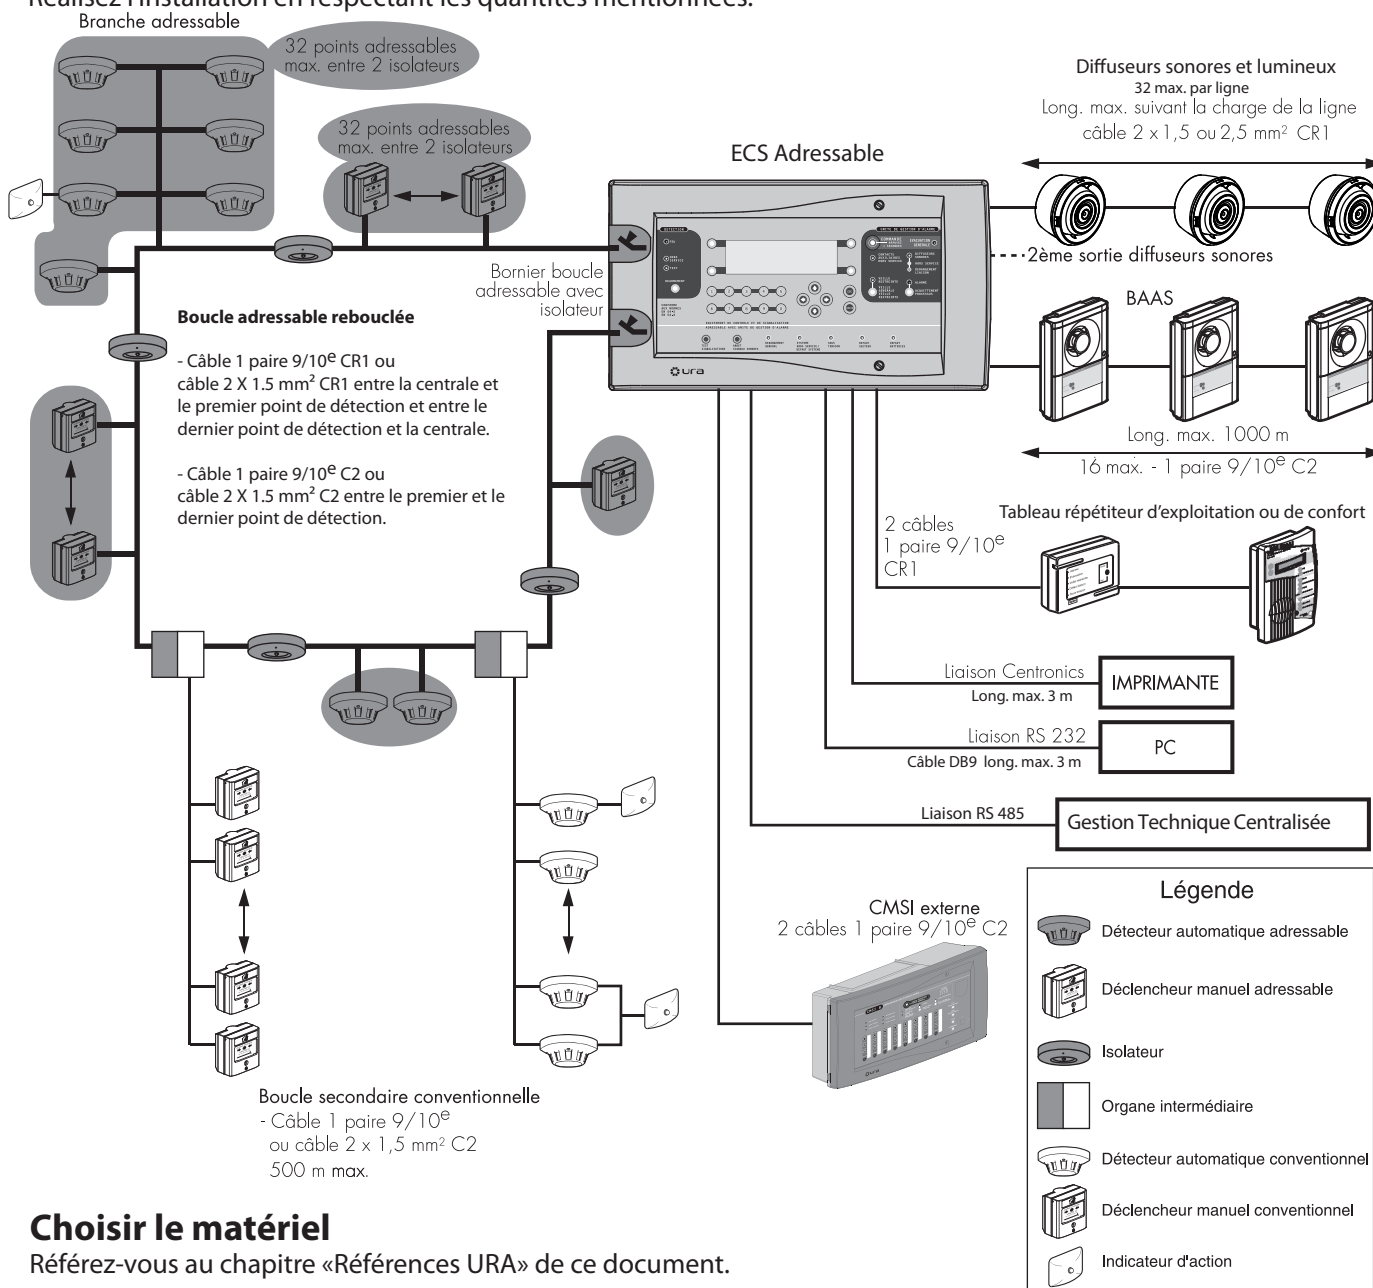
Réalisez l'installation en respectant les quantités mentionnées.

Branche adressable

32 points adressables max. entre 2 isolateurs

32 points adressables max. entre 2 isolateurs

ECS Adressable

Diffuseurs sonores et lumineux
32 max. par ligne
Long. max. suivant la charge de la ligne
câble 2 x 1,5 ou 2,5 mm² CR1

2ème sortie diffuseurs sonores

Bornier boucle adressable avec isolateur

BAAS

Boucle adressable rebouclée

- Câble 1 paire 9/10$^e$ CR1 ou câble 2 X 1.5 mm² CR1 entre la centrale et le premier point de détection et entre le dernier point de détection et la centrale.

- Câble 1 paire 9/10$^e$ C2 ou câble 2 X 1.5 mm² C2 entre le premier et le dernier point de détection.

ura

Long. max. 1000 m
16 max. - 1 paire 9/10$^e$ C2

Tableau répétiteur d'exploitation ou de confort

2 câbles
1 paire 9/10$^e$
CR1

Liaison Centronics
Long. max. 3 m

IMPRIMANTE

Liaison RS 232
Câble DB9 long. max. 3 m

PC

Liaison RS 485

Gestion Technique Centralisée

CMSI externe
2 câbles 1 paire 9/10$^e$ C2

Légende
Détecteur automatique adressable
Déclencheur manuel adressable
Isolateur
Organe intermédiaire
Détecteur automatique conventionnel
Déclencheur manuel conventionnel
Indicateur d'action

Boucle secondaire conventionnelle
- Câble 1 paire 9/10$^e$
ou câble 2 x 1,5 mm² C2
500 m max.

Choisir le matériel
Référez-vous au chapitre «Références URA» de ce document.